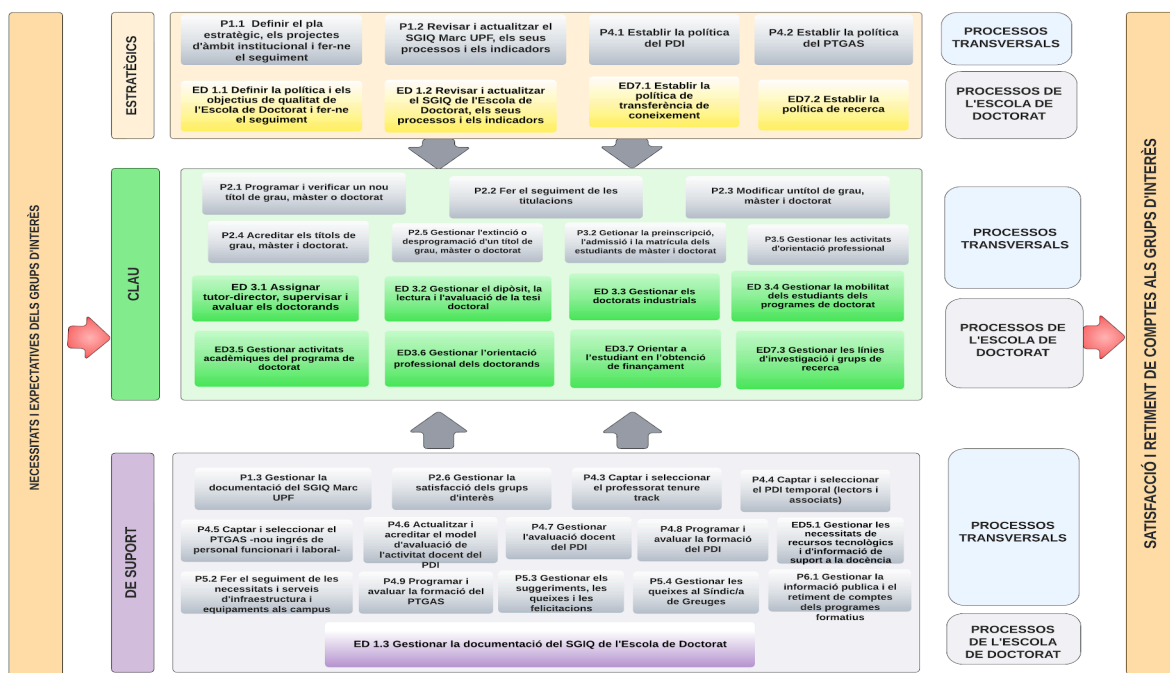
NECESSITATS I EXPECTATIVES DELS GRUPS D'INTERÈS

ESTRATÈGICS

P1.1 Definir el pla estratègic, els projectes d'àmbit institucional i fer-ne el seguiment

P1.2 Revisar i actualitzar el SGIQ Marc UPF, els seus processos i els indicadors

P4.1 Establir la política del PDI

P4.2 Establir la política del PTGAS

ED 1.1 Definir la política i els objectius de qualitat de l'Escola de Doctorat i fer-ne el seguiment

ED 1.2 Revisar i actualitzar el SGIQ de l'Escola de Doctorat, els seus processos i els indicadors

ED7.1 Establir la política de transferència de coneixement

ED7.2 Establir la política de recerca

PROCESSOS TRANSVERSALS

PROCESSOS DE L'ESCOLA DE DOCTORAT

CLAU

P2.1 Programar i verificar un nou títol de grau, màster o doctorat

P2.2 Fer el seguiment de les titulacions

P2.3 Modificar untítol de grau, màster i doctorat

P2.4 Acreditar els títols de grau, màster i doctorat.

P2.5 Gestionar l'extinció o desprogramació d'un títol de grau, màster o doctorat

P3.2 Getionar la preinscripció, l'admissió i la matrícula dels estudiants de màster i doctorat

P3.5 Gestionar les activitats d'orientació professional

ED 3.1 Assignar tutor-director, supervisar i avaluar els doctorands

ED 3.2 Gestionar el dipòsit, la lectura i l'avaluació de la tesi doctoral

ED 3.3 Gestionar els doctorats industrials

ED 3.4 Gestionar la mobilitat dels estudiants dels programes de doctorat

ED3.5 Gestionar activitats acadèmiques del programa de doctorat

ED3.6 Gestionar l'orientació professional dels doctorands

ED3.7 Orientar a l'estudiant en l'obtenció de finançament

ED7.3 Gestionar les línies d'investigació i grups de recerca

PROCESSOS TRANSVERSALS

PROCESSOS DE L'ESCOLA DE DOCTORAT

DE SUPORT

P1.3 Gestionar la documentació del SGIQ Marc UPF

P2.6 Gestionar la satisfacció dels grups d'interès

P4.3 Captar i seleccionar el professorat tenure track

P4.4 Captar i seleccionar el PDI temporal (lectors i associats)

P4.5 Captar i seleccionar el PTGAS -nou ingrés de personal funcionari i laboral-

P4.6 Actualitzar i acreditar el model d'avaluació de l'activitat docent del PDI

P4.7 Gestionar l'avaluació docent del PDI

P4.8 Programar i avaluar la formació del PDI

ED5.1 Gestionar les necessitats de recursos tecnològics i d'informació de suport a la docència

P5.2 Fer el seguiment de les necessitats i serveis d'infraestructura i equipaments als campus

P4.9 Programar i avaluar la formació del PTGAS

P5.3 Gestionar els suggeriments, les queixes i les felicitacions

P5.4 Gestionar les queixes al Síndic/a de Greuges

P6.1 Gestionar la informació pública i el retiment de comptes dels programes formatius

ED 1.3 Gestionar la documentació del SGIQ de l'Escola de Doctorat

PROCESSOS TRANSVERSALS

PROCESSOS DE L'ESCOLA DE DOCTORAT

SATISFACCIÓ I RETIMENT DE COMPTES ALS GRUPS D'INTERÈS